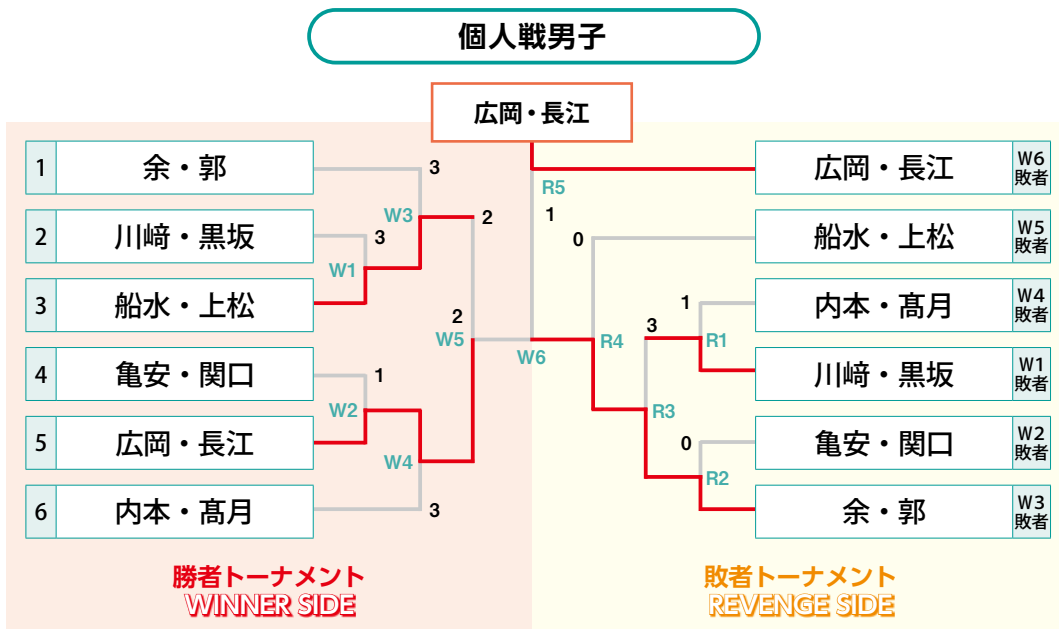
個人戦男子

広岡・長江

| 1 | 余・郭 |
|---|---|
| 2 | 川崎・黒坂 |
| 3 | 船水・上松 |
| 4 | 亀安・関口 |
| 5 | 広岡・長江 |
| 6 | 内本・髙月 |

3
W3
2
3
W1
2
W5
W6
1
W2
W4
3

R5
1
0
R4
1
3
R1
R3
0
R2

| 広岡・長江 | W6 敗者 |
|---|---|
| 船水・上松 | W5 敗者 |
| 内本・髙月 | W4 敗者 |
| 川崎・黒坂 | W1 敗者 |
| 亀安・関口 | W2 敗者 |
| 余・郭 | W3 敗者 |

勝者トーナメント
WINNER SIDE

敗者トーナメント
REVENGE SIDE